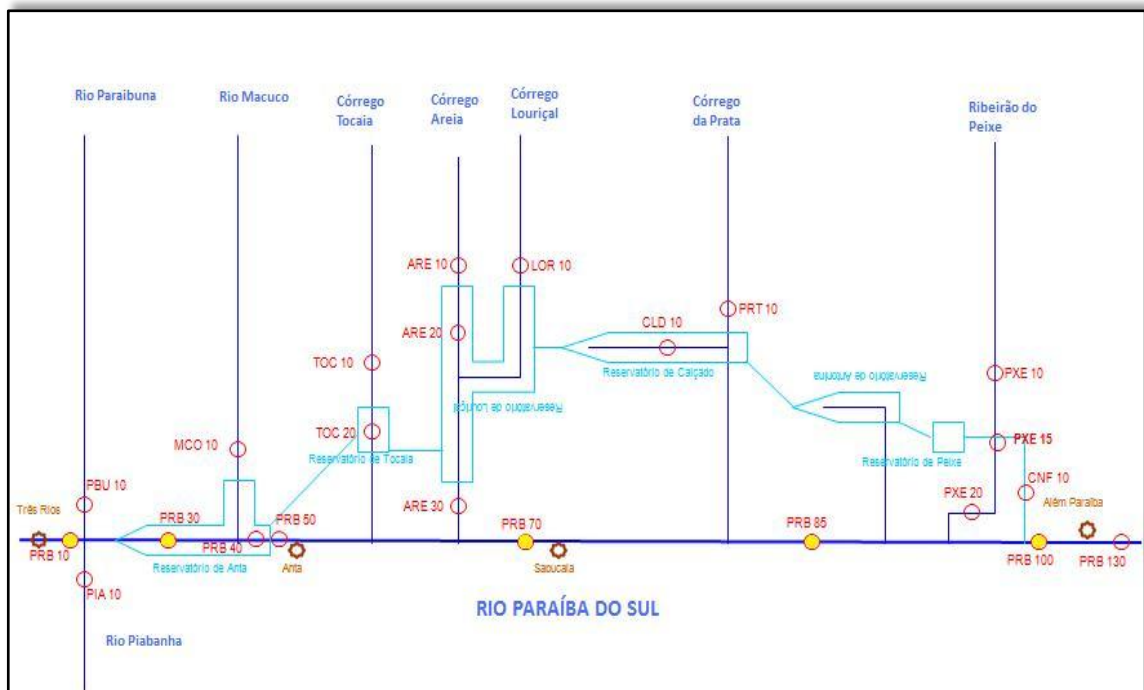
Rio Paraibuna

Rio Macuco

Córrego Tocaia

Córrego Areia

Córrego Louriçal

Córrego da Prata

Ribeirão do Peixe

ARE 10

LOR 10

PRT 10

ARE 20

CLD 10

TOC 10

Reservatório de Calçado

Reservatório de Antonina

PXE 10

Reservatório de Louriçal

MCO 10

TOC 20

Reservatório de Tocaia

PXE 15

Reservatório de Peixe

PBU 10

CNF 10

Três Rios

PXE 20

Além Paraíba

PRB 30

ARE 30

PRB 50

PRB 70

PRB 85

PRB 10

PRB 40

Reservatório de Anta

Anta

Sapucaia

PRB 100

PRB 130

PIA 10

RIO PARAÍBA DO SUL

Rio Piabanha